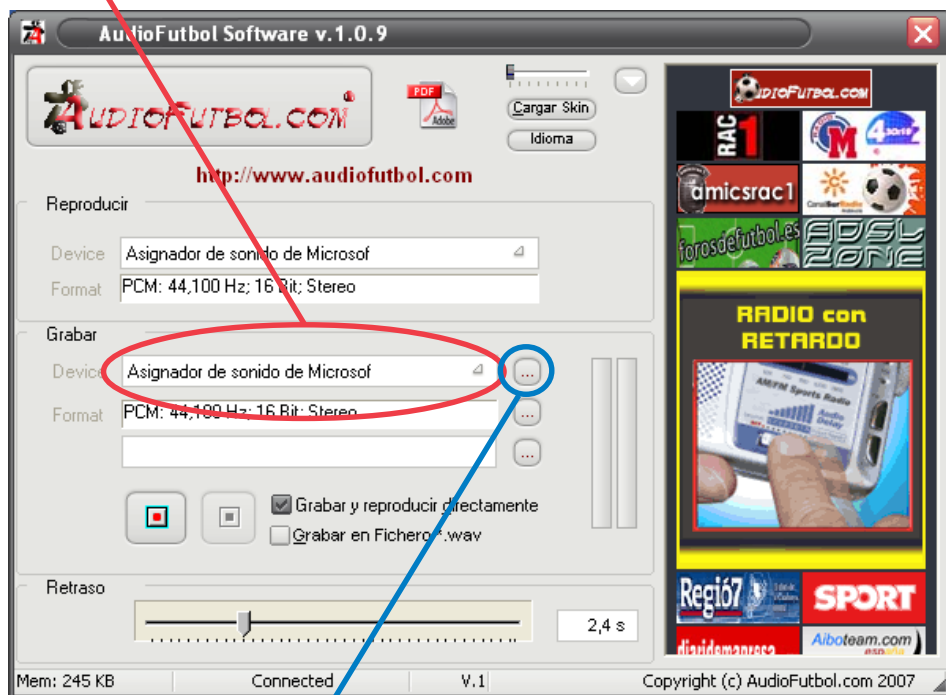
AudioFutbol Software v.1.0.9

AUDIOFUTBOL.COM

PDF Adobe

Cargar Skin

Idioma

http://www.audiofutbol.com

Reproducir

Device Asignador de sonido de Microsof

Format PCM: 44,100 Hz; 16 Bit; Stereo

Grabar

Device Asignador de sonido de Microsof

Format PCM: 44,100 Hz; 16 Bit; Stereo

...

...

...

Grabar y reproducir directamente

Grabar en Fichero *.wav

Retraso

2,4 s

AUDIOFUTBOL.COM

RAC 1

M 4

amicsrac1

forosdefutbol.es

ADSL ZONE

RADIO con RETARDO

AM/FM Sports Radio

Audio Delay

Regió7

SPORT

Aiboteam.com

Mem: 245 KB Connected V.1 Copyright (c) AudioFutbol.com 2007